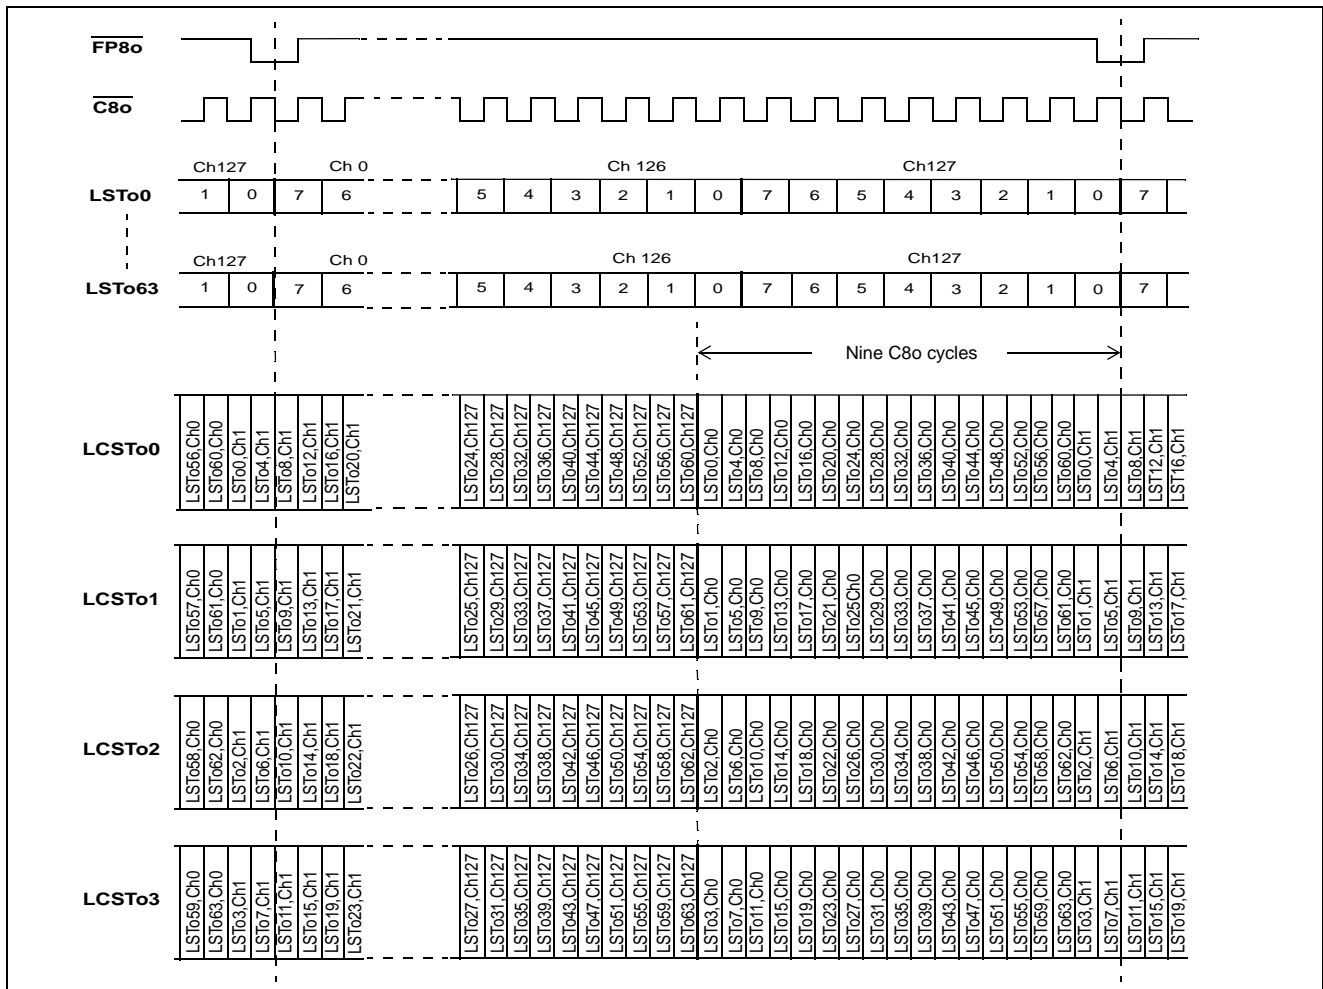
$\overline{FP8o}$

$\overline{C8o}$

Ch127 Ch 0 Ch 126 Ch127

LSTo0 1 0 7 6 5 4 3 2 1 0 7 6 5 4 3 2 1 0 7

Ch127 Ch 0 Ch 126 Ch127

LSTo63 1 0 7 6 5 4 3 2 1 0 7 6 5 4 3 2 1 0 7

Nine C8o cycles

LCSTo0 LSTo56,Ch0 LSTo60,Ch0 LSTo0,Ch1 LSTo4,Ch1 LSTo8,Ch1 LSTo12,Ch1 LSTo16,Ch1 LSTo20,Ch1 LSTo24,Ch127 LSTo28,Ch127 LSTo32,Ch127 LSTo36,Ch127 LSTo40,Ch127 LSTo44,Ch127 LSTo48,Ch127 LSTo52,Ch127 LSTo56,Ch127 LSTo60,Ch127 LSTo0,Ch0 LSTo4,Ch0 LSTo8,Ch0 LSTo12,Ch0 LSTo16,Ch0 LSTo20,Ch0 LSTo24,Ch0 LSTo28,Ch0 LSTo32,Ch0 LSTo36,Ch0 LSTo40,Ch0 LSTo44,Ch0 LSTo48,Ch0 LSTo52,Ch0 LSTo56,Ch0 LSTo60,Ch0 LSTo0,Ch1 LSTo4,Ch1 LSTo8,Ch1 LST12,Ch1 LST16,Ch1

LCSTo1 LSTo57,Ch0 LSTo61,Ch0 LSTo1,Ch1 LSTo5,Ch1 LSTo9,Ch1 LSTo13,Ch1 LSTo17,Ch1 LSTo21,Ch1 LSTo25,Ch127 LSTo29,Ch127 LSTo33,Ch127 LSTo37,Ch127 LSTo41,Ch127 LSTo45,Ch127 LSTo49,Ch127 LSTo53,Ch127 LSTo57,Ch127 LSTo61,Ch127 LSTo1,Ch0 LSTo5,Ch0 LSTo9,Ch0 LSTo13,Ch0 LSTo17,Ch0 LSTo21,Ch0 LSTo25Ch0 LSTo29,Ch0 LSTo33,Ch0 LSTo37,Ch0 LSTo41,Ch0 LSTo45,Ch0 LSTo49,Ch0 LSTo53,Ch0 LSTo57,Ch0 LSTo61,Ch0 LSTo1,Ch1 LSTo5,Ch1 LSTo9,Ch1 LSTo13,Ch1 LSTo17,Ch1

LCSTo2 LSTo58,Ch0 LSTo62,Ch0 LSTo2,Ch1 LSTo6,Ch1 LSTo10,Ch1 LSTo14,Ch1 LSTo18,Ch1 LSTo22,Ch1 LSTo26,Ch127 LSTo30,Ch127 LSTo34,Ch127 LSTo38,Ch127 LSTo42,Ch127 LSTo46,Ch127 LSTo50,Ch127 LSTo54,Ch127 LSTo58,Ch127 LSTo62,Ch127 LSTo2,Ch0 LSTo6,Ch0 LSTo10,Ch0 LSTo14,Ch0 LSTo18,Ch0 LSTo22,Ch0 LSTo26,Ch0 LSTo30,Ch0 LSTo34,Ch0 LSTo38,Ch0 LSTo42,Ch0 LSTo46,Ch0 LSTo50,Ch0 LSTo54,Ch0 LSTo58,Ch0 LSTo62,Ch0 LSTo2,Ch1 LSTo6,Ch1 LSTo10,Ch1 LSTo14,Ch1 LSTo18,Ch1

LCSTo3 LSTo59,Ch0 LSTo63,Ch0 LSTo3,Ch1 LSTo7,Ch1 LSTo11,Ch1 LSTo15,Ch1 LSTo19,Ch1 LSTo23,Ch1 LSTo27,Ch127 LSTo31,Ch127 LSTo35,Ch127 LSTo39,Ch127 LSTo43,Ch127 LSTo47,Ch127 LSTo51,Ch127 LSTo55,Ch127 LSTo59,Ch127 LSTo63,Ch127 LSTo3,Ch0 LSTo7,Ch0 LSTo11,Ch0 LSTo15,Ch0 LSTo19,Ch0 LSTo23,Ch0 LSTo27,Ch0 LSTo31,Ch0 LSTo35,Ch0 LSTo39,Ch0 LSTo43,Ch0 LSTo47,Ch0 LSTo51,Ch0 LSTo55,Ch0 LSTo59,Ch0 LSTo63,Ch0 LSTo3,Ch1 LSTo7,Ch1 LSTo11,Ch1 LSTo15,Ch1 LSTo19,Ch1